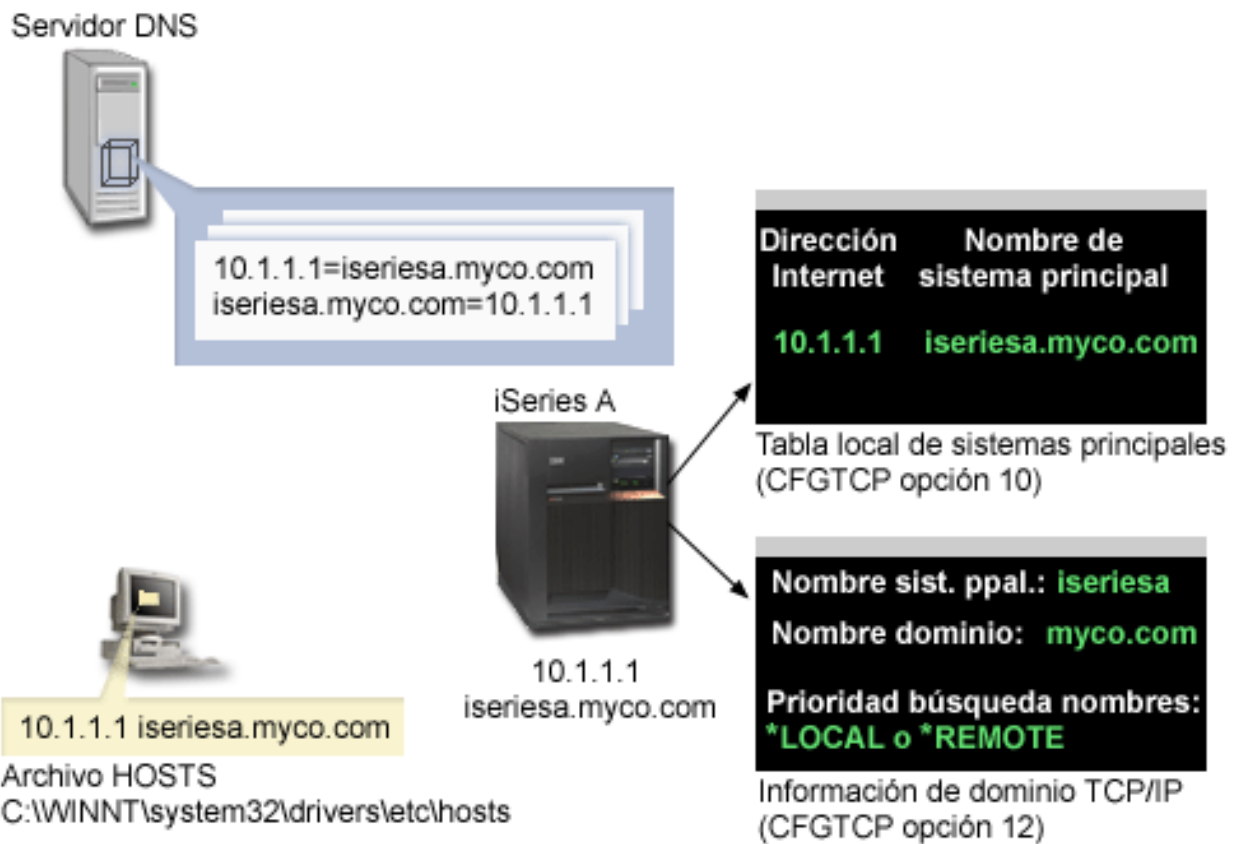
Servidor DNS

10.1.1.1=iseriesa.myco.com
iseriesa.myco.com=10.1.1.1

| Dirección Internet | Nombre de sistema principal |
|---|---|
| 10.1.1.1 | iseriesa.myco.com |

Tabla local de sistemas principales
(CFGTCP opción 10)

iSeries A

IBM

10.1.1.1
iseriesa.myco.com

Nombre sist. ppal.: iseriesa
Nombre dominio: myco.com
Prioridad búsqueda nombres:
*LOCAL o *REMOTE

Información de dominio TCP/IP
(CFGTCP opción 12)

10.1.1.1 iseriesa.myco.com

Archivo HOSTS
C:\WINNT\system32\drivers\etc\hosts